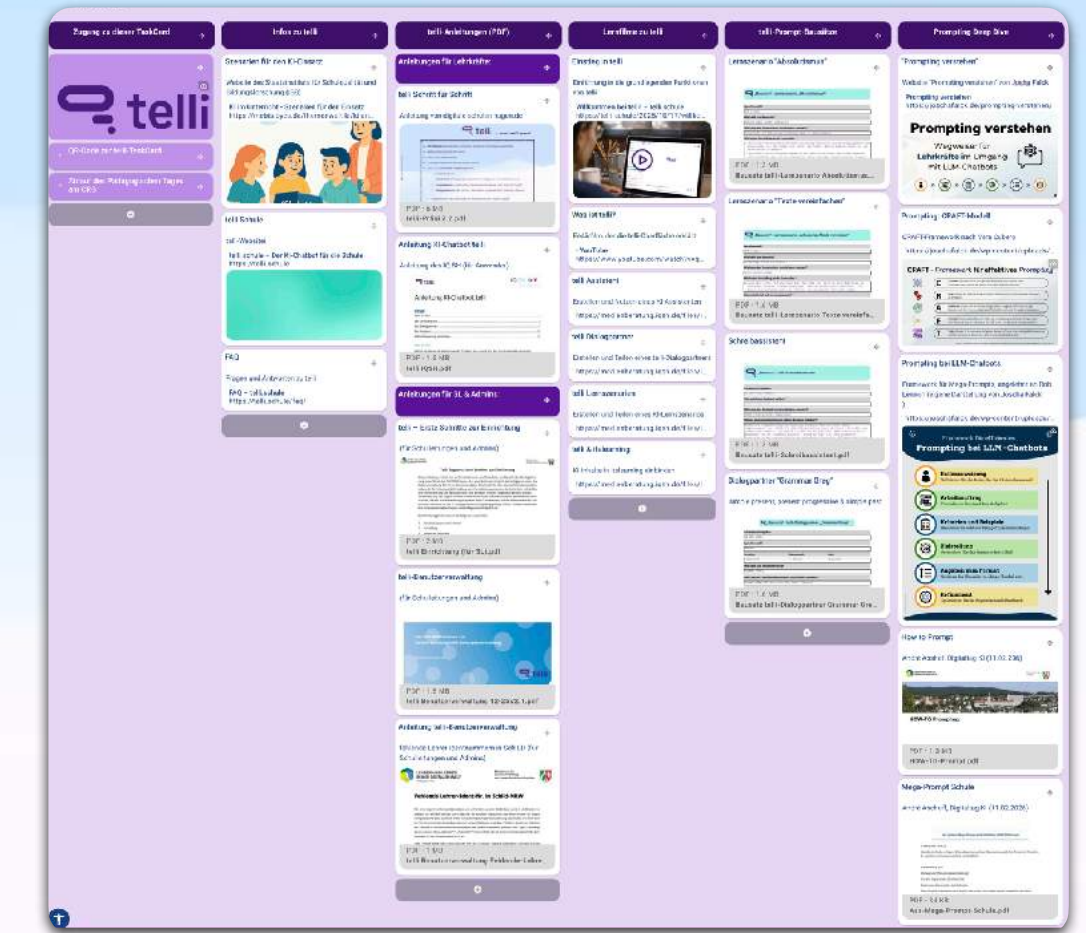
Zugang zu dieser TaskCard

telli

QR-Code zur telli-TaskCard

Abruf des Padlets zu den Tagen am CRS

Infos zu telli

Steckbrief für den KI-Einsatz

Website des Staatsinstituts für Schulqualität und Bildungsforschung (ISB)

KI-Kompetenzen – Steckbrief für den Einsatz
https://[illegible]

telli Schule

telli-Website

telli.schule – Der KI-Chatbot für die Schule
https://telli.schule

FAQ

Fragen und Antworten zu telli

FAQ – telli.schule
https://telli.schule/faq/

telli-Anleitungen (PDF)

Anleitungen für Lehrkräfte

telli Schritt für Schritt

Anleitung von digitale-schulen-rlp...

PDF · 0 MB
telli-Profil 2.2.pdf

Anleitung KI-Chatbot telli

Anleitung des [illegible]

Anleitung KI-Chatbot telli

PDF · 1.2 MB
telli Hilfe.pdf

Anleitungen für SL & Admins

telli – Erste Schritte zur Einrichtung

(für Schulleitungen und Admins)

PDF · 2 MB
telli Einrichtung (für SL).pdf

telli-Benutzerverwaltung

(für Schulleitungen und Admins)

PDF · 1.5 MB
telli Benutzerverwaltung 12-2025 1.pdf

Anleitung telli-Benutzerverwaltung

Fachstelle Lehrerfortbildung ... (für Schulleitungen und Admins)

Fehlende Lehrer-Identifik. in Schild-NRW

PDF · 1 MB
telli Benutzerverwaltung Fehlende-Lehrer...

Lernfilme zu telli

Einstieg in telli

Einführung in die grundlegenden Funktionen von telli

Willkommen bei telli – telli.schule
https://telli.schule/2025/...

Was ist telli?

Erklärfilm des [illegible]
- YouTube
https://www.youtube.com/watch?v=...

telli Assistent

Erstellen und Nutzen eines KI-Assistenten
https://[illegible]

telli Dialogpartner

Erstellen und Teilen eines telli-Dialogpartners
https://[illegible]

telli Lernszenarien

Erstellen und Teilen eines KI-Lernszenarios
https://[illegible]

telli & Moodle

KI-Modelle in Moodle einbinden
https://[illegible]

telli-Prompt-Bausteine

Lernszenario "Abolitionismus"

PDF · 1.3 MB
Baustein telli-Lernszenario Abolitionismus...

Lernszenario "Texte verstehen"

PDF · 1.4 MB
Baustein telli-Lernszenario Texte verstehe...

Schreibassistent

PDF · 1.3 MB
Baustein telli-Schreibassistent.pdf

Dialogpartner "Grammar Grey"

Article present, present progressive & simple past

PDF · 1.4 MB
Baustein telli-Dialogpartner Grammar Gre...

Prompting Deep Dive

"Prompting verstehen"

Website "Prompting verstehen" von Joscha Falck

Prompting verstehen
https://joschafalck.de/prompting-verstehen/

Prompting verstehen
Wegweiser für Lehrkräfte im Umgang mit LLM-Chatbots

Prompting: CRAFT-Modell

CRAFT-Framework nach Vera Dubois
https://joschafalck.de/...

CRAFT – Framework für effektives Prompting

Prompting bei LLM-Chatbots

Framework für lange Prompts, angelehnt an Dan Leeson in der Fassung von Joscha Falck
https://joschafalck.de/...

Framework für effektives
Prompting bei LLM-Chatbots

How to Prompt

André Abrahat, DigitalTag KI (11.02.2026)

PDF · 1 MB
How-to-Prompt.pdf

Mega-Prompt Schule

André Abrahat, DigitalTag KI (11.02.2026)

PDF · 1.4 MB
KI-Mega-Prompts Schule.pdf